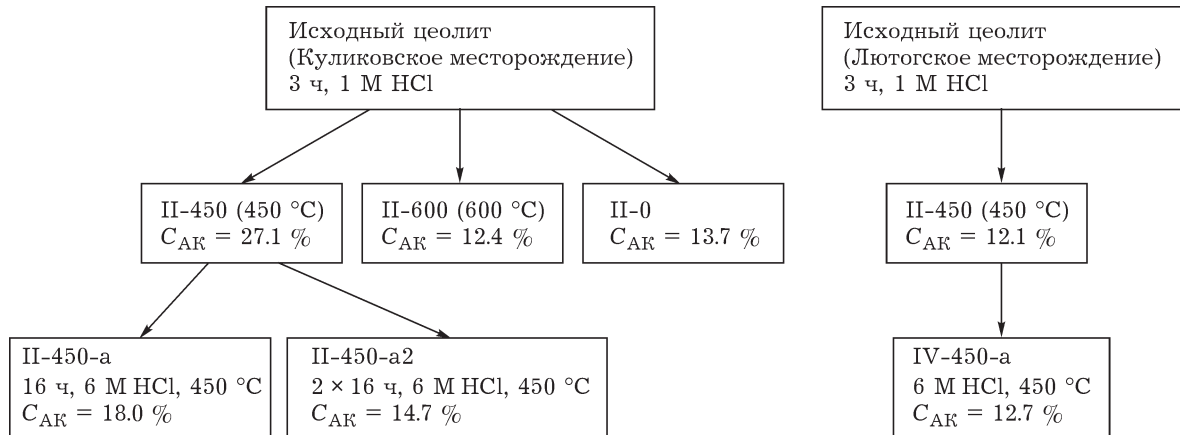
Исходный цеолит
(Куликовское месторождение)
3 ч, 1 М HCl

II-450 (450 °C)
$C_{\text{АК}} = 27.1$ %

II-600 (600 °C)
$C_{\text{АК}} = 12.4$ %

II-0
$C_{\text{АК}} = 13.7$ %

II-450-а
16 ч, 6 М HCl, 450 °C
$C_{\text{АК}} = 18.0$ %

II-450-а2
$2 \times 16$ ч, 6 М HCl, 450 °C
$C_{\text{АК}} = 14.7$ %

Исходный цеолит
(Лютогское месторождение)
3 ч, 1 М HCl

II-450 (450 °C)
$C_{\text{АК}} = 12.1$ %

IV-450-а
6 М HCl, 450 °C
$C_{\text{АК}} = 12.7$ %